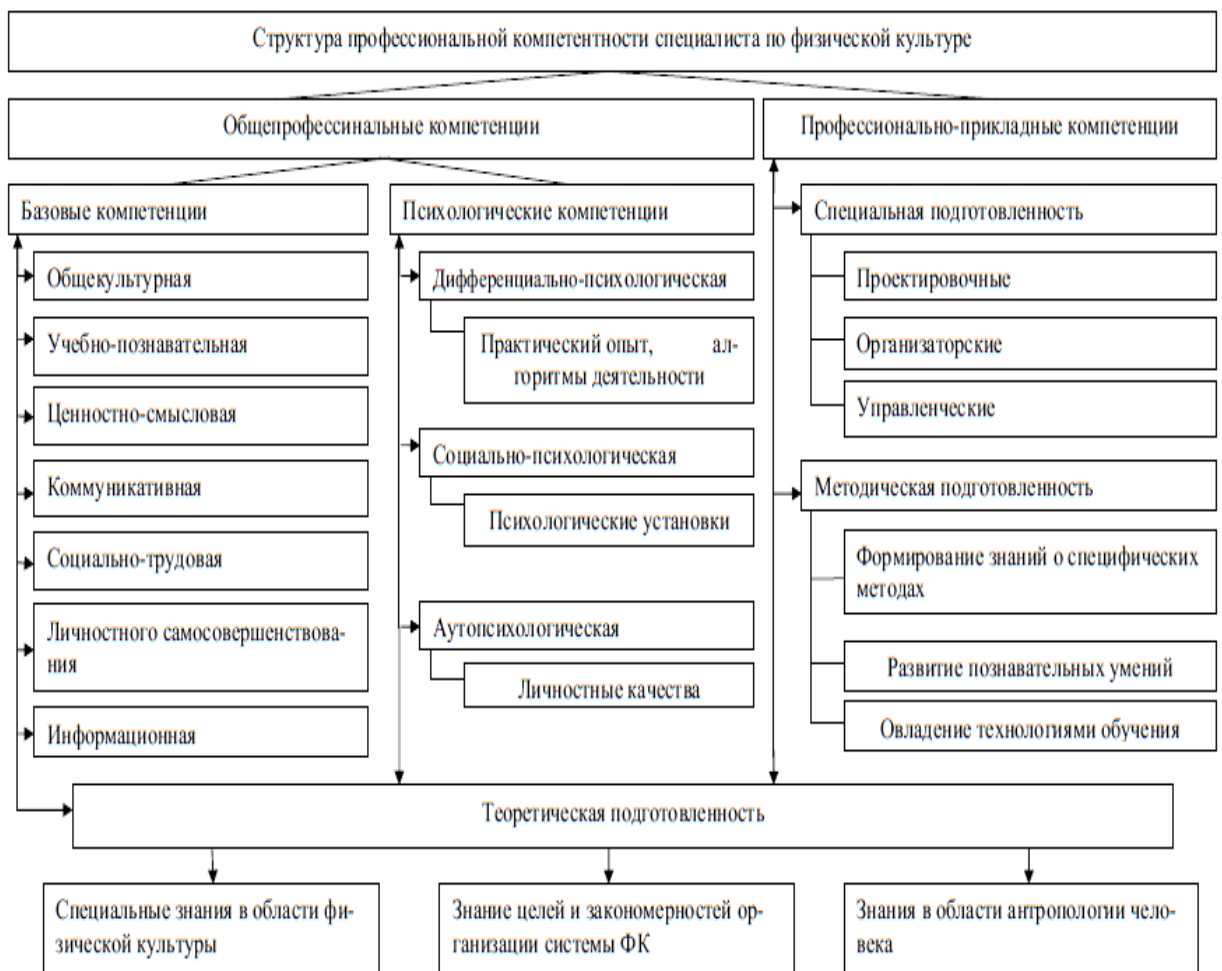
Структура профессиональной компетентности специалиста по физической культуре

Общепрофессинальные компетенции

Профессионально-прикладные компетенции

Базовые компетенции

Общекультурная

Учебно-познавательная

Ценностно-смысловая

Коммуникативная

Социально-трудовая

Личностного самосовершенствования

Информационная

Психологические компетенции

Дифференциально-психологическая

Практический опыт, алгоритмы деятельности

Социально-психологическая

Психологические установки

Аутопсихологическая

Личностные качества

Специальная подготовленность

Проектировочные

Организаторские

Управленческие

Методическая подготовленность

Формирование знаний о специфических методах

Развитие познавательных умений

Овладение технологиями обучения

Теоретическая подготовленность

Специальные знания в области физической культуры

Знание целей и закономерностей организации системы ФК

Знания в области антропологии человека